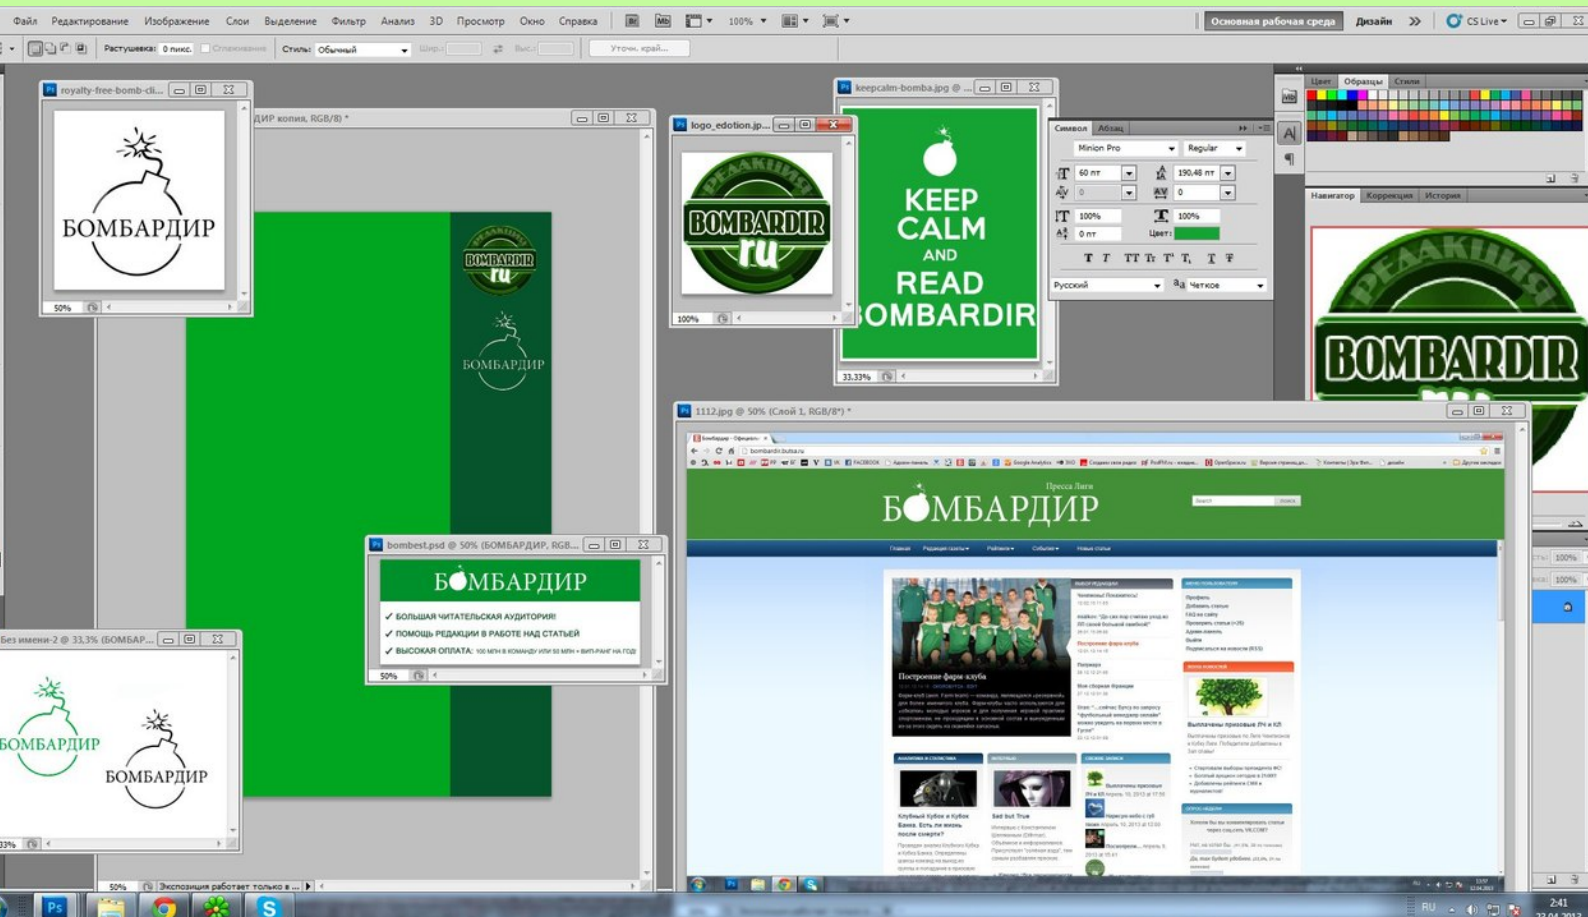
Файл Редактирование Изображение Слои Выделение Фильтр Анализ 3D Просмотр Окно Справка 100% Основная рабочая среда Дизайн » CS Live

Растушевка: 0 пикс. Сглаживание Стиль: Обычный Шир.: Выс.: Уточн. край...

royalty-free-bomb-cli...

БОМБАРДИР

50%

ДИР копия, RGB/8) *

BOMBARDIR ru

БОМБАРДИР

logo_edotion.jp...

РЕДАКЦИЯ BOMBARDIR ru

100%

keepcalm-bomba.jpg @ ...

KEEP CALM AND READ BOMBARDIR

33.33%

Символ Абзац

Minion Pro Regular

60 пт 190,48 пт

0 0

100% 100%

0 пт Цвет:

Русский Четкое

Цвет Образцы Стили

Навигатор Коррекция История

РЕДАКЦИЯ BOMBARDIR

1112.jpg @ 50% (Слой 1, RGB/8) *

Пресса Лиги

БОМБАРДИР

Построение фарм-клуба

Выплачены призовые ЛЧ и КЛ

Клубный Кубок и Кубок Банка. Есть ли жизнь после смерти?

Sad but True

bombest.psd @ 50% (БОМБАРДИР, RGB...

БОМБАРДИР

✓ БОЛЬШАЯ ЧИТАТЕЛЬСКАЯ АУДИТОРИЯ!

✓ ПОМОЩЬ РЕДАКЦИИ В РАБОТЕ НАД СТАТЬЕЙ

✓ ВЫСОКАЯ ОПЛАТА: 100 МЛН В КОМАНДУ ИЛИ 50 МЛН + ВИП-РАНГ НА ГОД

50%

Без имени-2 @ 33,3% (БОМБАР...

БОМБАРДИР

БОМБАРДИР

33%

50% Экспозиция работает только в ...

RU 2:41